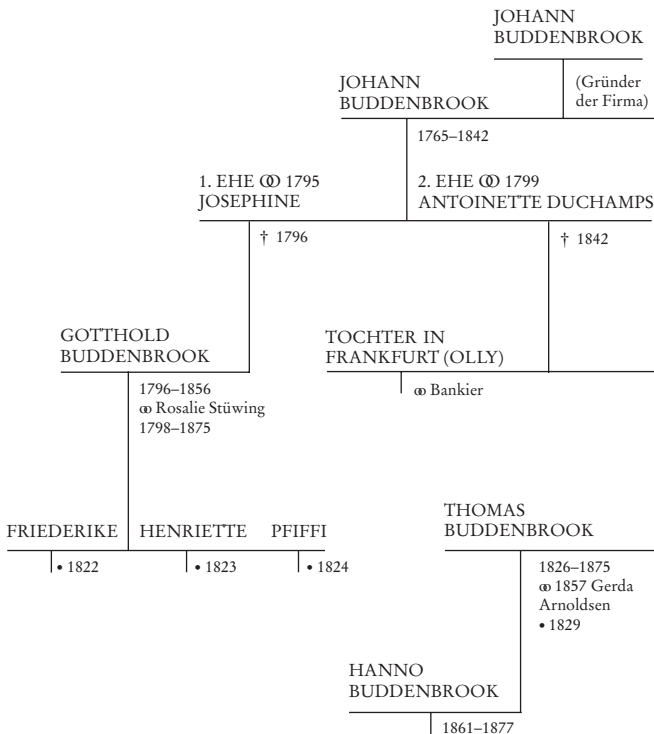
JOHANN
BUDDENBROOK

(Gründer der Firma)

JOHANN
BUDDENBROOK

1765–1842

1. EHE ⚭ 1795
JOSEPHINE

2. EHE ⚭ 1799
ANTOINETTE DUCHAMPS

† 1796

† 1842

GOTTHOLD
BUDDENBROOK

1796–1856
⚭ Rosalie Stüwing
1798–1875

TOCHTER IN
FRANKFURT (OLLY)

⚭ Bankier

FRIEDERIKE

• 1822

HENRIETTE

• 1823

PFIFFI

• 1824

THOMAS
BUDDENBROOK

1826–1875
⚭ 1857 Gerda Arnoldsen
• 1829

HANNO
BUDDENBROOK

1861–1877